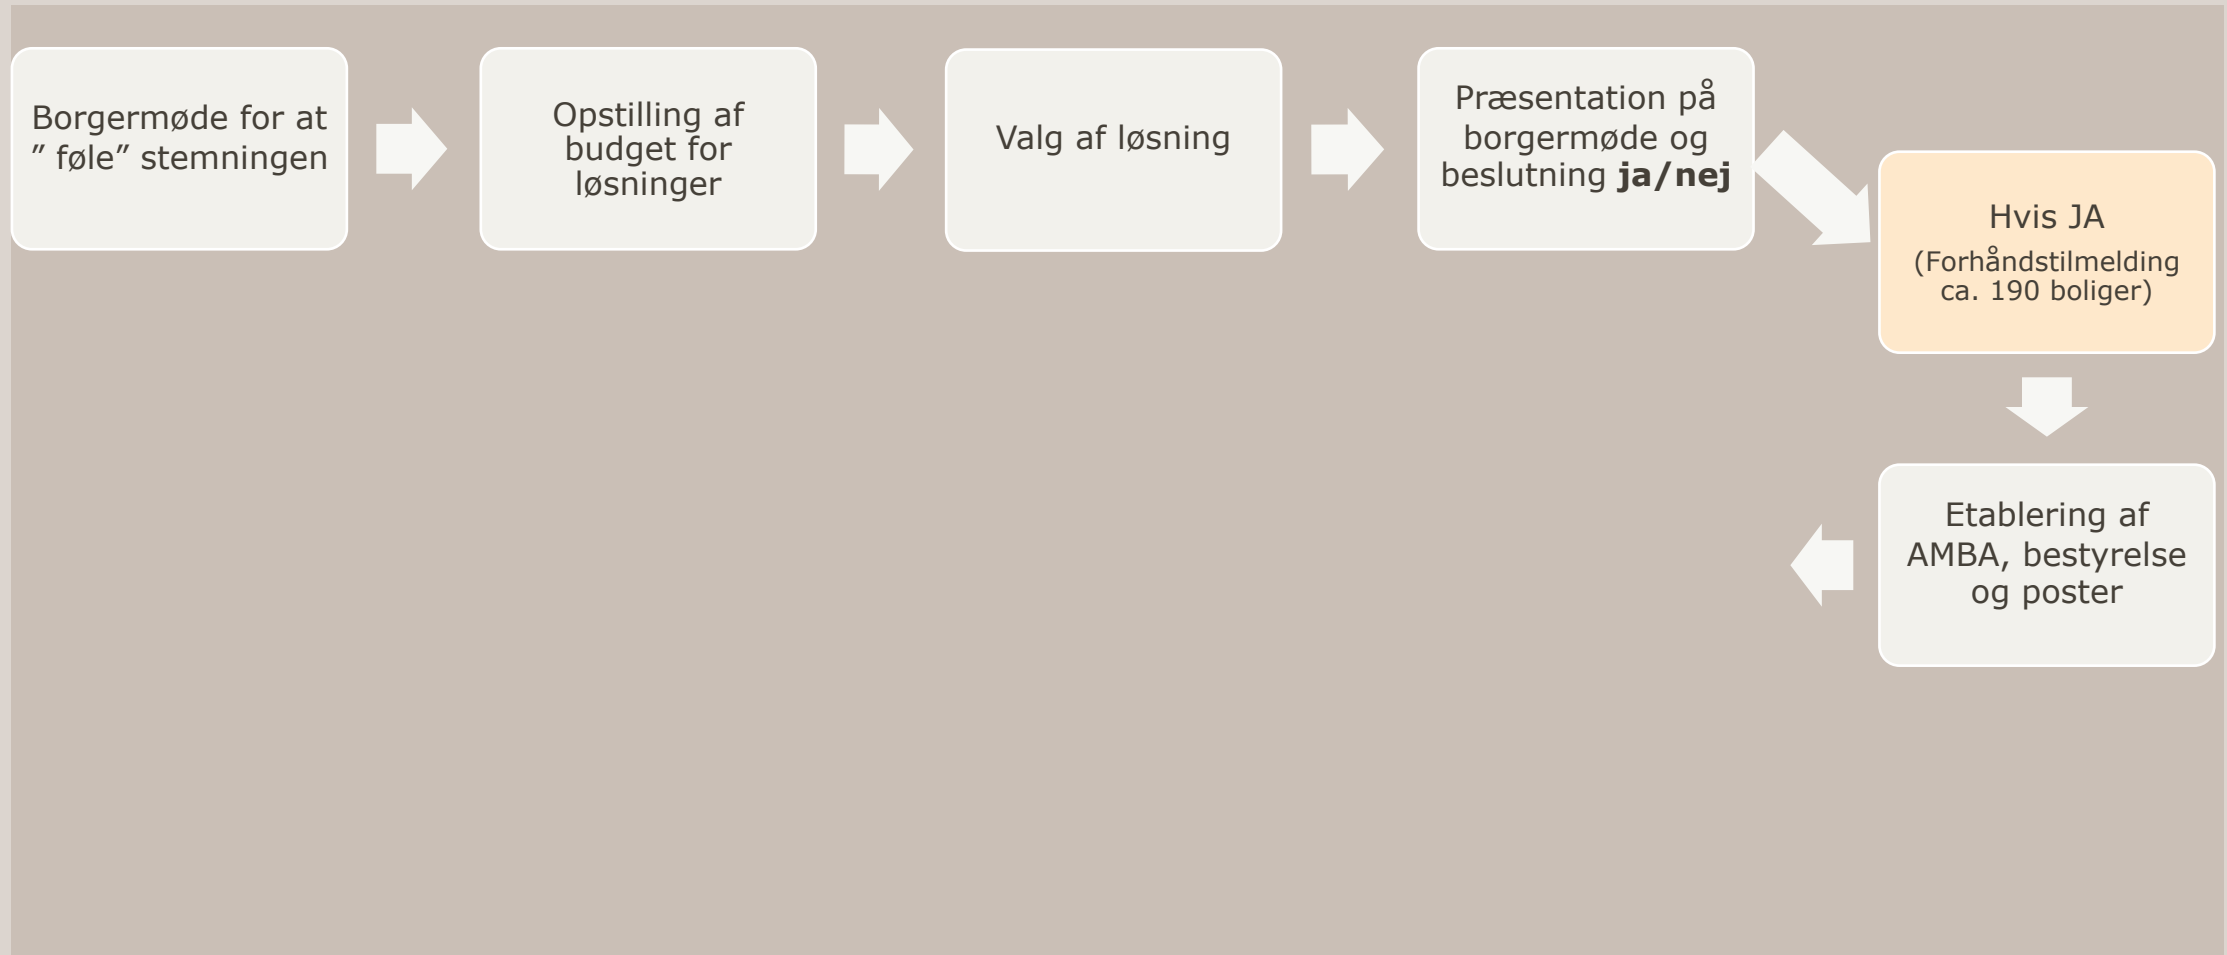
Borgermøde for at " føle" stemningen

Opstilling af budget for løsninger

Valg af løsning

Præsentation på borgermøde og beslutning **ja/nej**

Hvis JA
(Forhåndstilmelding ca. 190 boliger)

Etablering af AMBA, bestyrelse og poster